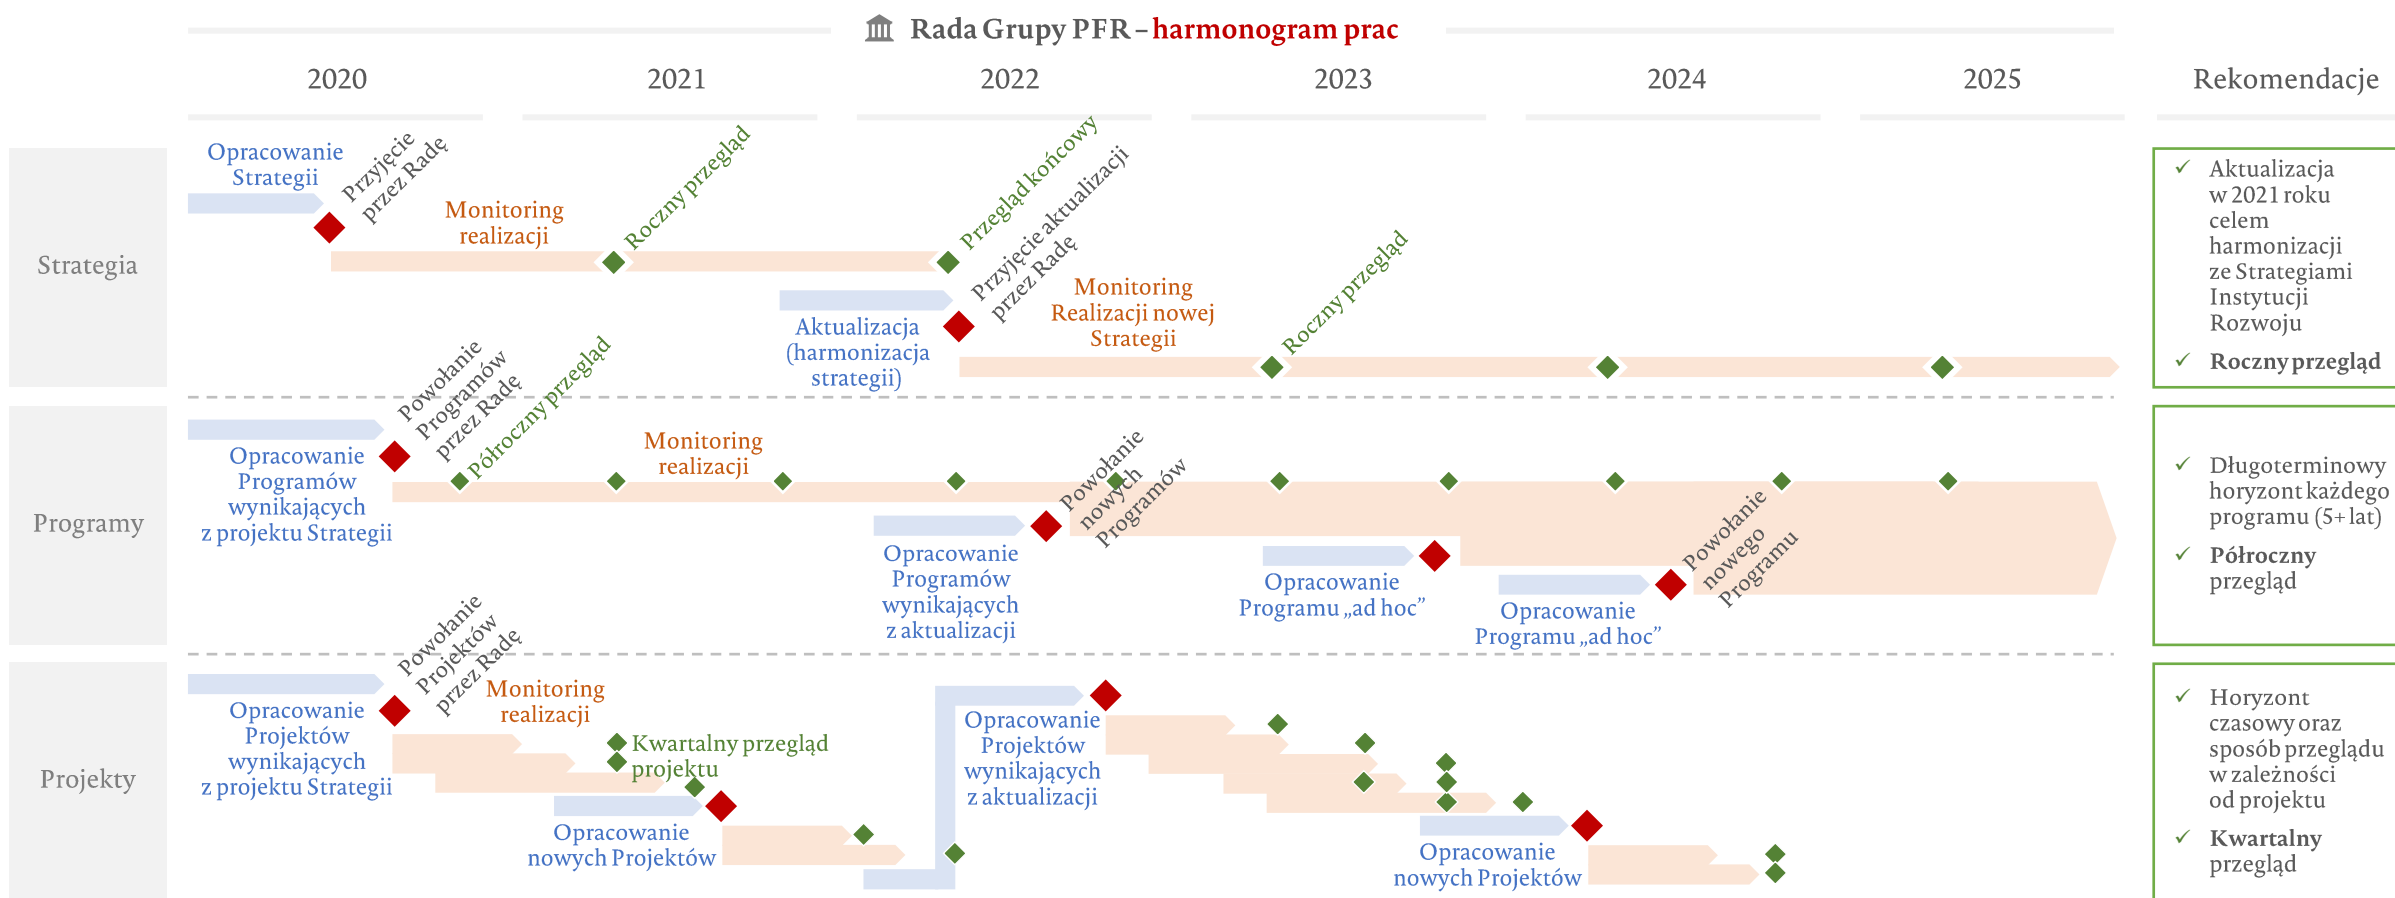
Rada Grupy PFR – harmonogram prac

2020 2021 2022 2023 2024 2025 Rekomendacje

Strategia

Opracowanie Strategii

Przyjęcie przez Radę

Monitoring realizacji

Roczny przegląd

Przegląd końcowy

Przyjęcie aktualizacji przez Radę

Aktualizacja (harmonizacja strategii)

Monitoring Realizacji nowej Strategii

Roczny przegląd

✓ Aktualizacja w 2021 roku celem harmonizacji ze Strategiami Instytucji Rozwoju

✓ Roczny przegląd

Programy

Powołanie Programów przez Radę

Półroczny przegląd

Opracowanie Programów wynikających z projektu Strategii

Monitoring realizacji

Powołanie nowych Programów

Opracowanie Programów wynikających z aktualizacji

Opracowanie Programu „ad hoc”

Powołanie nowego Programu

Opracowanie Programu „ad hoc”

✓ Długoterminowy horyzont każdego programu (5+ lat)

✓ Półroczny przegląd

Projekty

Powołanie Projektów przez Radę

Opracowanie Projektów wynikających z projektu Strategii

Monitoring realizacji

Kwartalny przegląd projektu

Opracowanie nowych Projektów

Opracowanie Projektów wynikających z aktualizacji

Opracowanie nowych Projektów

✓ Horyzont czasowy oraz sposób przeglądu w zależności od projektu

✓ Kwartalny przegląd